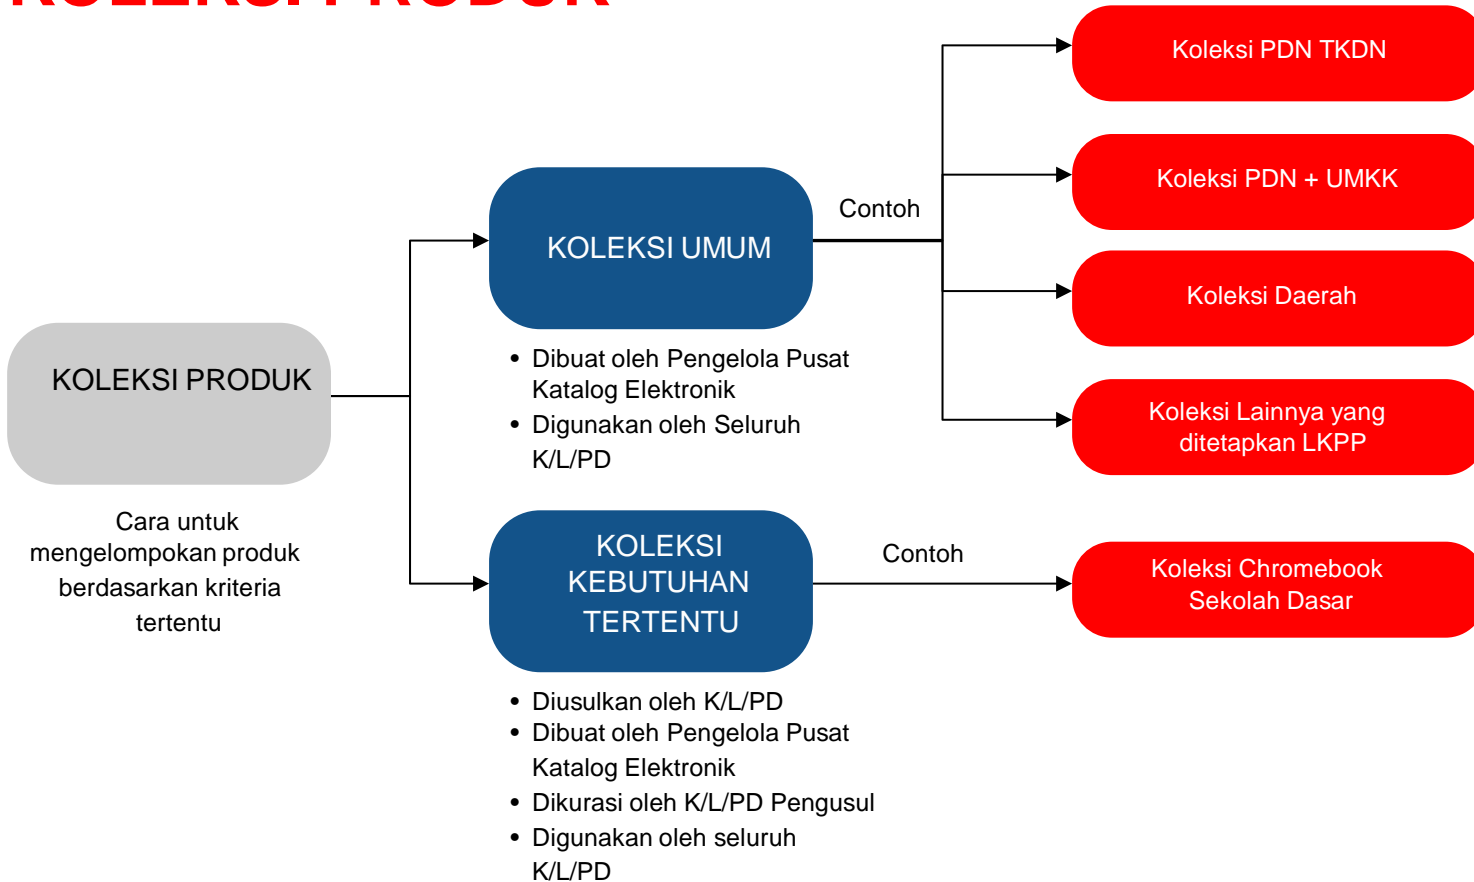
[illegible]

KOLEKSI PRODUK

Cara untuk mengelompokan produk berdasarkan kriteria tertentu

KOLEKSI UMUM

• Dibuat oleh Pengelola Pusat Katalog Elektronik
• Digunakan oleh Seluruh K/L/PD

Contoh

Koleksi PDN TKDN

Koleksi PDN + UMKK

Koleksi Daerah

Koleksi Lainnya yang ditetapkan LKPP

KOLEKSI KEBUTUHAN TERTENTU

• Diusulkan oleh K/L/PD
• Dibuat oleh Pengelola Pusat Katalog Elektronik
• Dikurasi oleh K/L/PD Pengusul
• Digunakan oleh seluruh K/L/PD

Contoh

Koleksi Chromebook Sekolah Dasar